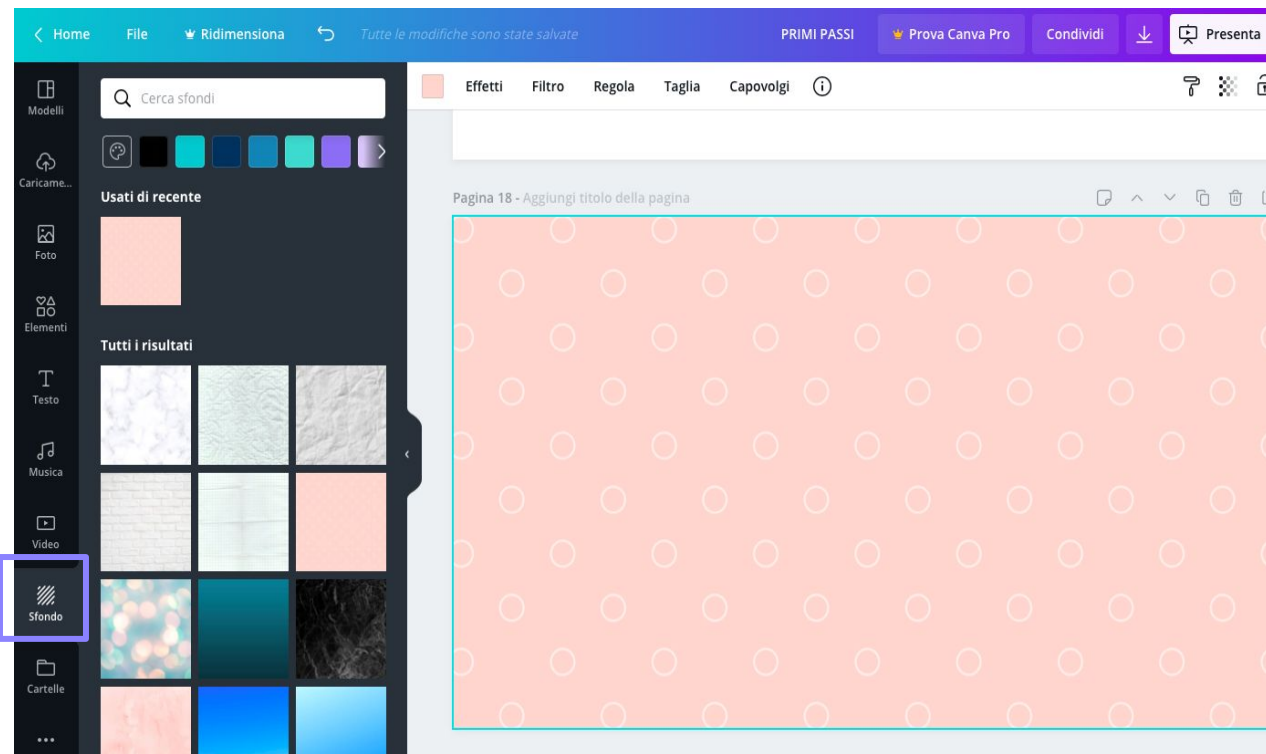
< Home File Ridimensiona Tutte le modifiche sono state salvate PRIMI PASSI Prova Canva Pro Condividi Presenta

Modelli
Caricame...
Foto
Elementi
Testo
Musica
Video
Sfondo
Cartelle
...

Cerca sfondi

Usati di recente

Tutti i risultati

Effetti Filtro Regola Taglia Capovolgi

Pagina 18 - Aggiungi titolo della pagina